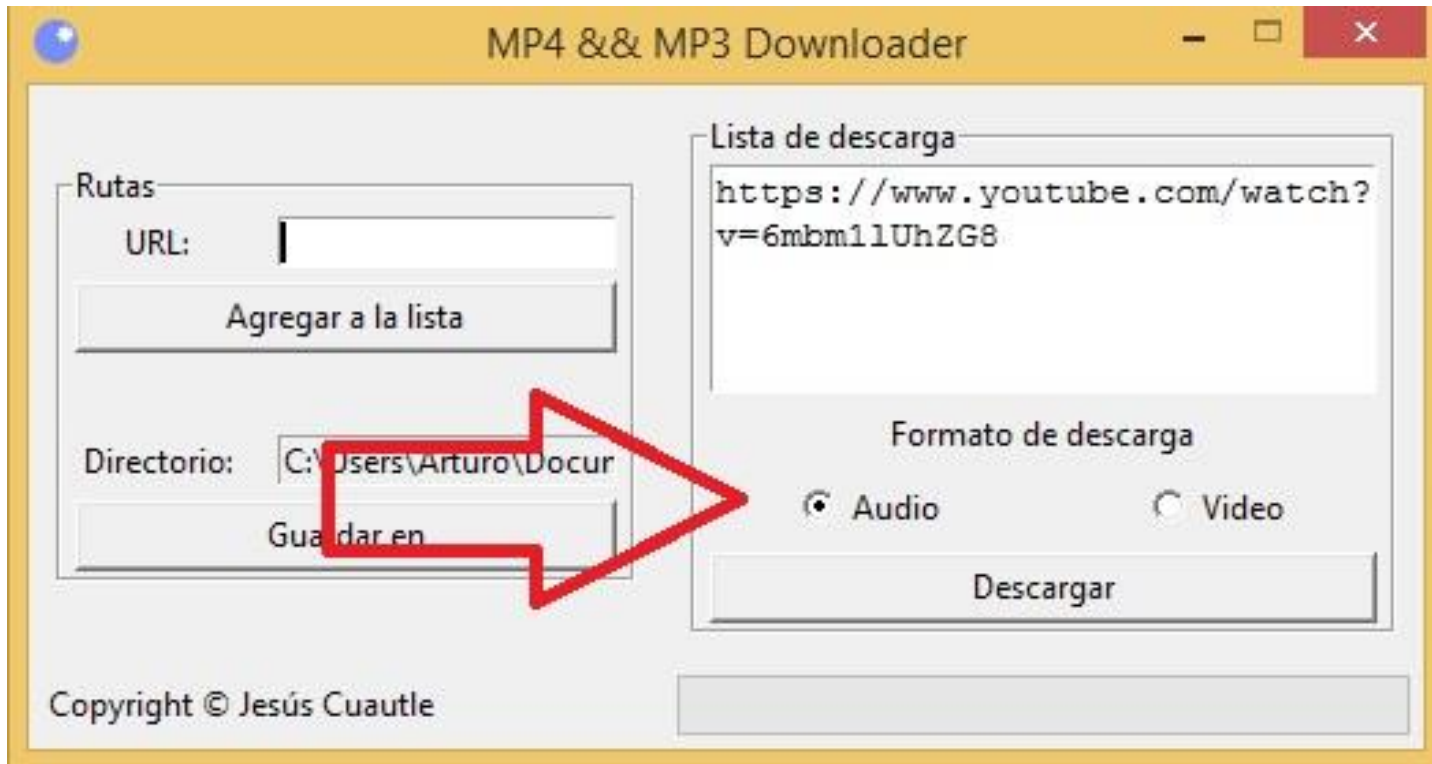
MP4 && MP3 Downloader

Rutas
URL:
Agregar a la lista

Directorio: C:\Users\Arturo\Docur
Guardar en

Lista de descarga
https://www.youtube.com/watch?v=6mbm1lUhZG8

Formato de descarga
Audio Video
Descargar

Copyright © Jesús Cuautle